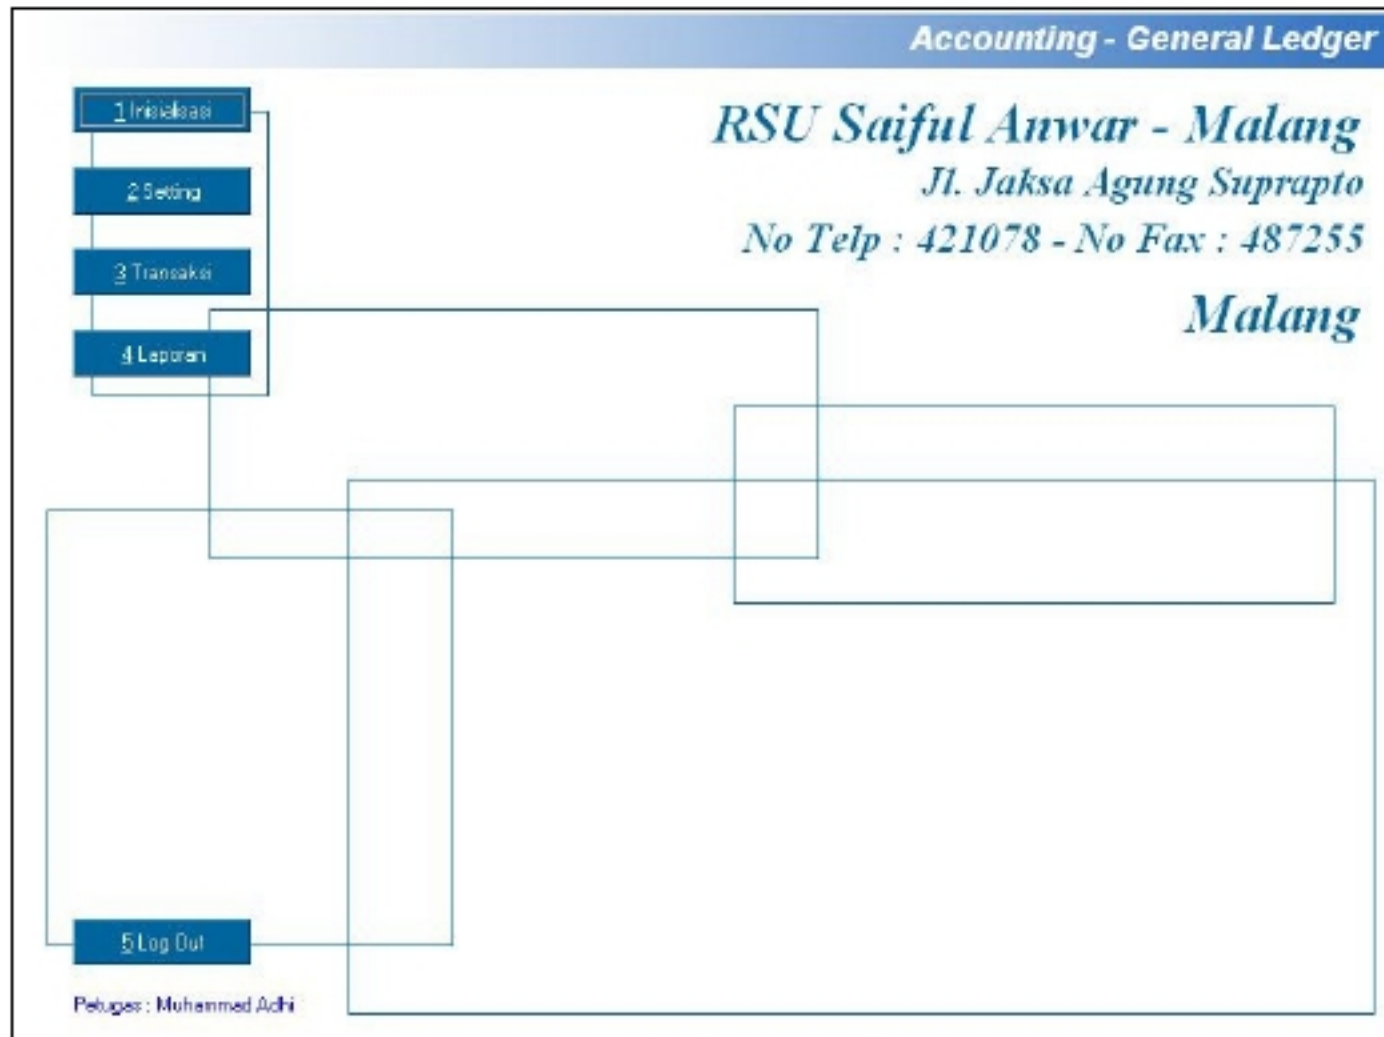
Accounting - General Ledger

1 Inisialisasi

2 Setting

3 Transaksi

4 Laporan

RSU Saiful Anwar - Malang

Jl. Jaksa Agung Suprapto

No Telp : 421078 - No Fax : 487255

Malang

5 Log Out

Petugas : Muhammad Adhi